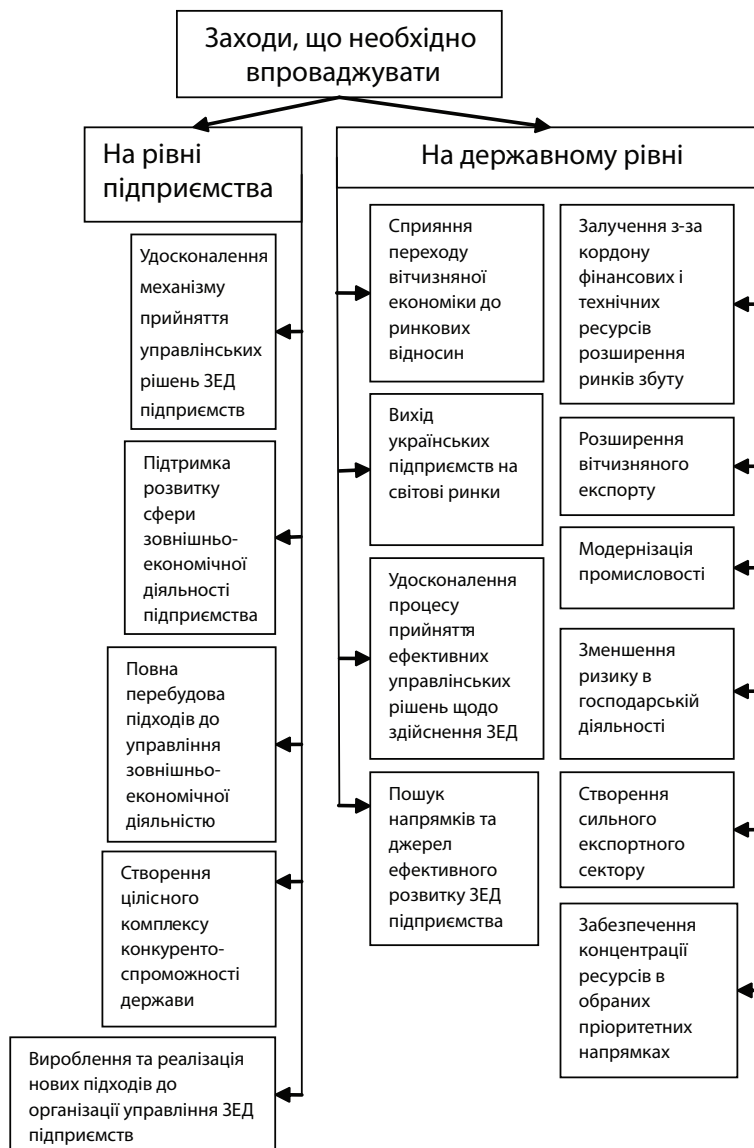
Заходи, що необхідно впроваджувати

На рівні підприємства

Удосконалення механізму прийняття управлінських рішень ЗЕД підприємств

Підтримка розвитку сфери зовнішньо-економічної діяльності підприємства

Повна перебудова підходів до управління зовнішньо-економічної діяльністю

Створення цілісного комплексу конкуренто-спроможності держави

Вироблення та реалізація нових підходів до організації управління ЗЕД підприємств

На державному рівні

Сприяння переходу вітчизняної економіки до ринкових відносин

Вихід українських підприємств на світові ринки

Удосконалення процесу прийняття ефективних управлінських рішень щодо здійснення ЗЕД

Пошук напрямків та джерел ефективного розвитку ЗЕД підприємства

Залучення з-за кордону фінансових і технічних ресурсів розширення ринків збуту

Розширення вітчизняного експорту

Модернізація промисловості

Зменшення ризику в господарській діяльності

Створення сильного експортного сектору

Забезпечення концентрації ресурсів в обраних пріоритетних напрямках